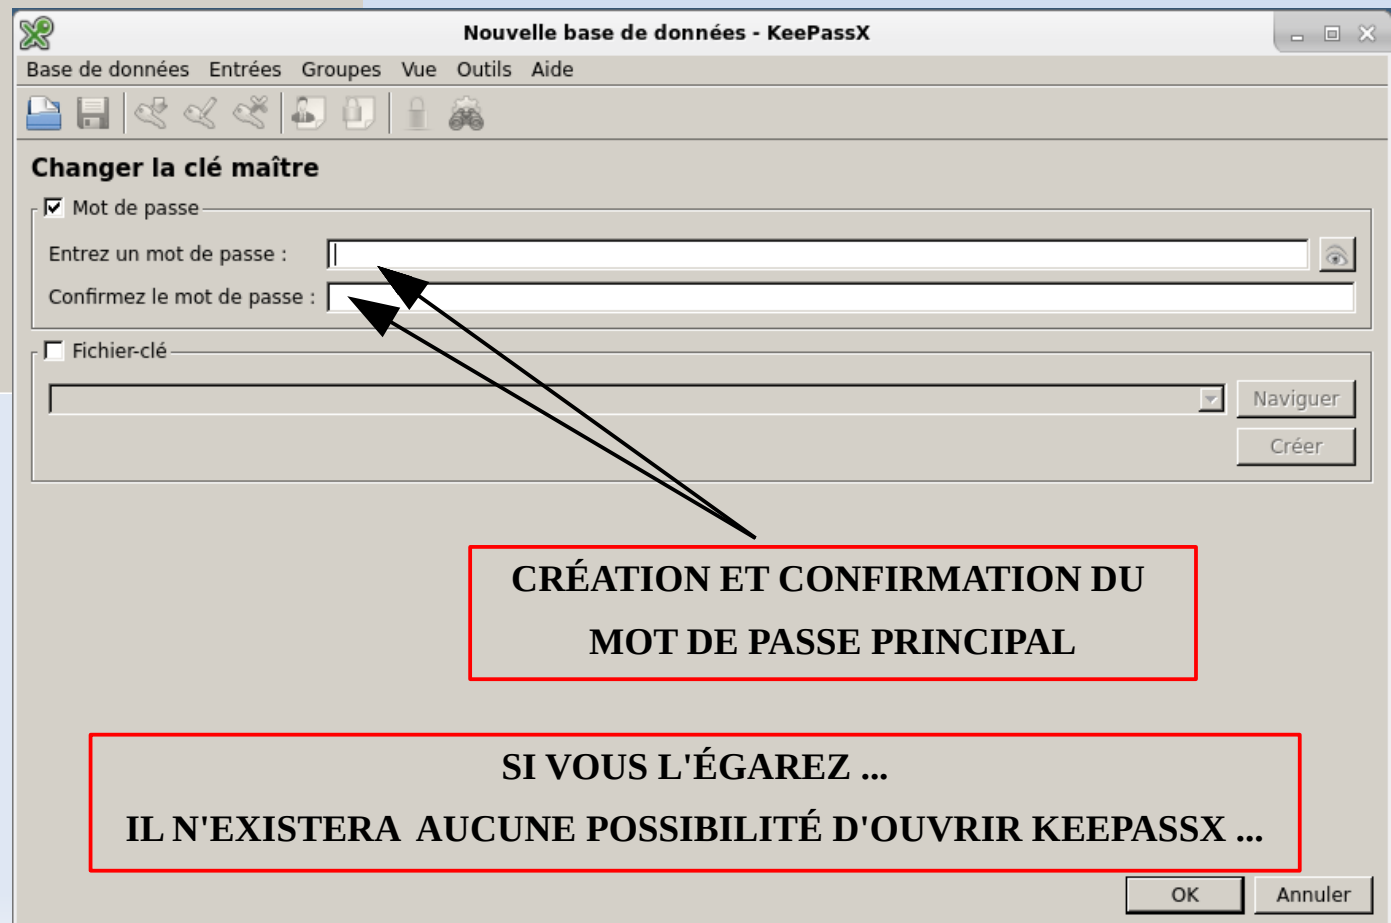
Nouvelle base de données - KeePassX

Base de données Entrées Groupes Vue Outils Aide

Changer la clé maître

Mot de passe

Entrez un mot de passe :

Confirmez le mot de passe :

Fichier-clé

Naviguer

Créer

CRÉATION ET CONFIRMATION DU MOT DE PASSE PRINCIPAL

SI VOUS L'ÉGAREZ ...

IL N'EXISTERA AUCUNE POSSIBILITÉ D'OUVRIR KEEPASSX ...

OK

Annuler